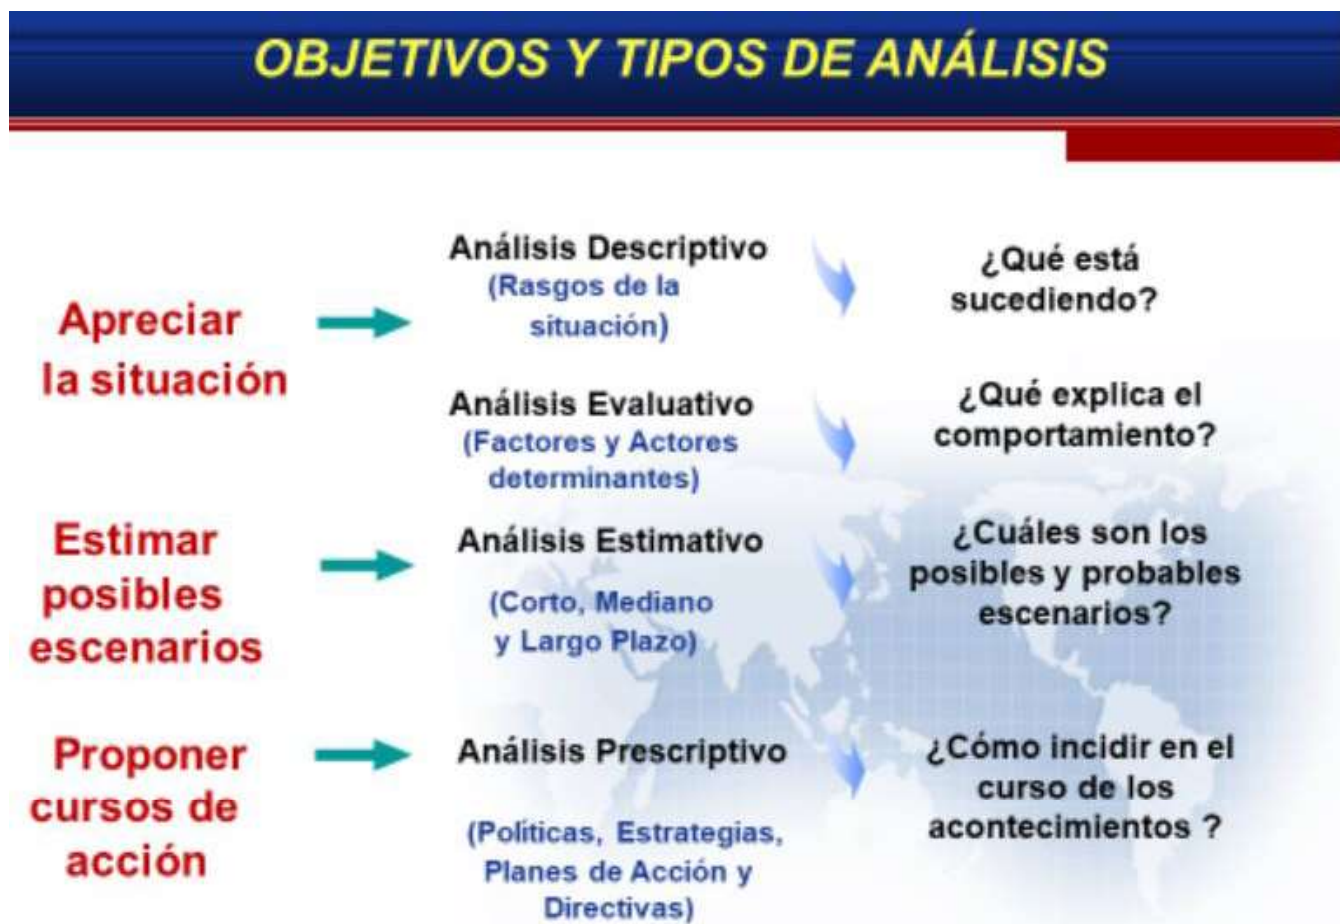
OBJETIVOS Y TIPOS DE ANÁLISIS

Apreciar la situación

Análisis Descriptivo (Rasgos de la situación)

¿Qué está sucediendo?

Análisis Evaluativo (Factores y Actores determinantes)

¿Qué explica el comportamiento?

Estimar posibles escenarios

Análisis Estimativo (Corto, Mediano y Largo Plazo)

¿Cuáles son los posibles y probables escenarios?

Proponer cursos de acción

Análisis Prescriptivo (Políticas, Estrategias, Planes de Acción y Directivas)

¿Cómo incidir en el curso de los acontecimientos ?